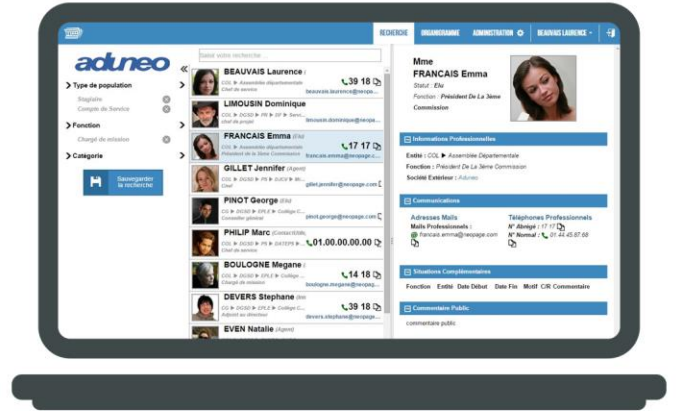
RECHERCHE ORGANIGRAMME ADMINISTRATION BEAUVAIS LAURENCE

aduneo

Saisir votre recherche

Type de population
Stagiaire
Compte de Service

Fonction
Chargé de mission

Catégorie

Sauvegarder la recherche

BEAUVAIS Laurence
COL ▶ Assemblée départementale
Chef de service
39 18
beauvais.laurence@neopage.com

LIMOUSIN Dominique
COL ▶ DGSD ▶ PE ▶ Servi...
Chef de projet
limousin.dominique@neopa...

FRANCAIS Emma (Elu)
COL ▶ Assemblée départementale
Président De La 3ème Commission
17 17
francais.emma@neopage.com

GILLET Jennifer (Agent)
COL ▶ DGSD ▶ PE ▶ DJCS ▶ Bi...
Chef
gillet.jennifer@neopage.com

PINOT George (Elu)
COL ▶ DGSD ▶ DPLE ▶ Collège C...
Conseiller général
pinot.george@neopage.com

PHILIP Marc (Contact RAM)
COL ▶ DGSD ▶ PE ▶ DATEPE ▶ ...
Chef de service
01.00.00.00.00

BOULOGNE Megane
COL ▶ DGSD ▶ DPLE ▶ Collège ...
Chargé de mission
14 18
boulogne.megane@neopage.com

DEVERS Stephane
COL ▶ DGSD ▶ DPLE ▶ Collège ...
Adjoint au directeur
39 18
devers.stephane@neopage.com

EVEN Natalie (Agent)

Mme
FRANCAIS Emma
Statut : Elu
Fonction : Président De La 3ème Commission

Informations Professionnelles
Entité : COL ▶ Assemblée Départementale
Fonction : Président De La 3ème Commission
Société Extérieur : Aduneo

Communications
Adresses Mails
Mails Professionnels :
francais.emma@neopage.com
Téléphones Professionnels
N° Abrégé : 17 17
N° Normal : 01 44 45 87 68

Situations Complémentaires
Fonction Entité Date Début Date Fin Motif C/R Commentaire

Commentaire Public
commentaire public